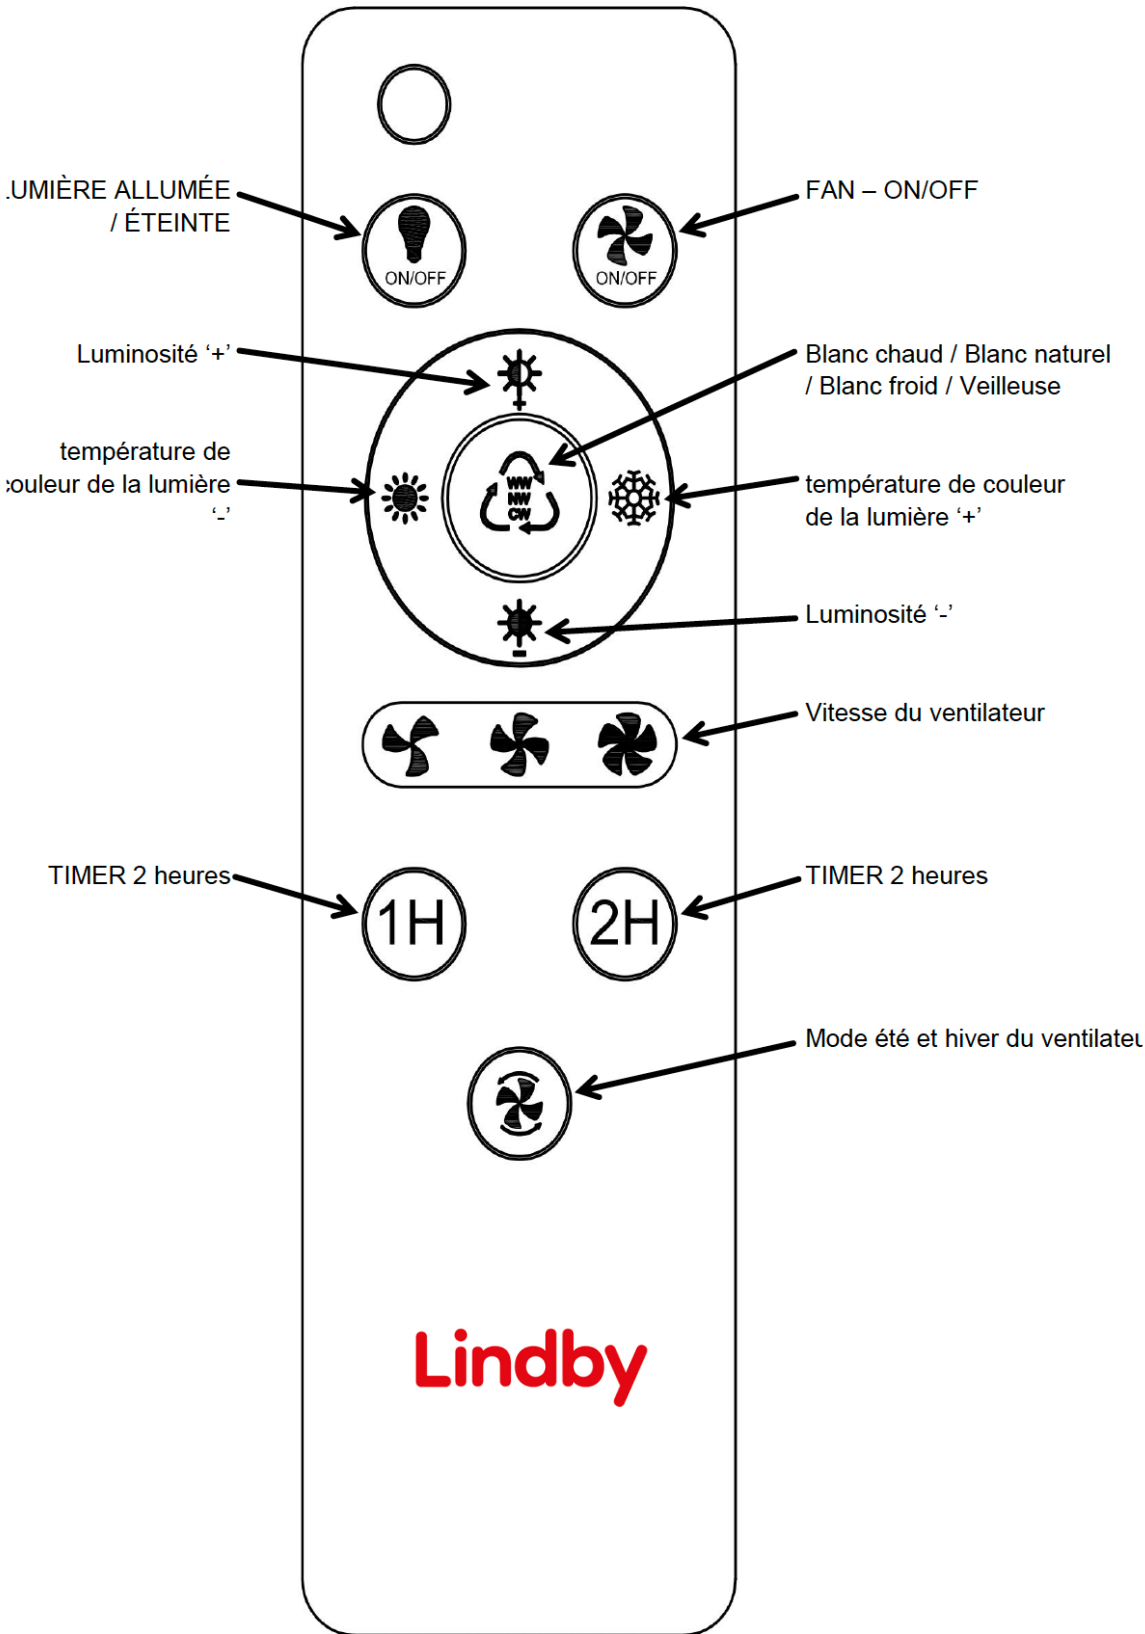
.UMIÈRE ALLUMÉE / ÉTEINTE

ON/OFF

ON/OFF

FAN – ON/OFF

Luminosité ‘+’

Blanc chaud / Blanc naturel / Blanc froid / Veilleuse

température de :ouleur de la lumière ‘-’

WW NW CW

température de couleur de la lumière ‘+’

Luminosité ‘-’

Vitesse du ventilateur

TIMER 2 heures

1H

2H

TIMER 2 heures

Mode été et hiver du ventilateu

Lindby